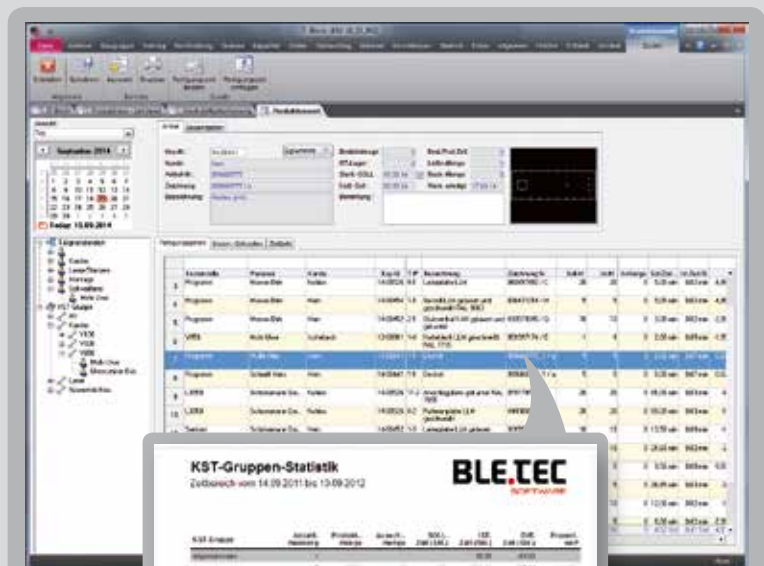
KST-Gruppen-Statistik
Zeitbereich vom 14.09.2011 bis 13.09.2012

BLE.TEC
SOFTWARE

September 2014

Heute: 13.09.2014

Produktionsansicht

KST-Gruppe

Programm
Programm
Programm
VIRS
Programm
Programm
LIDER
LIDER